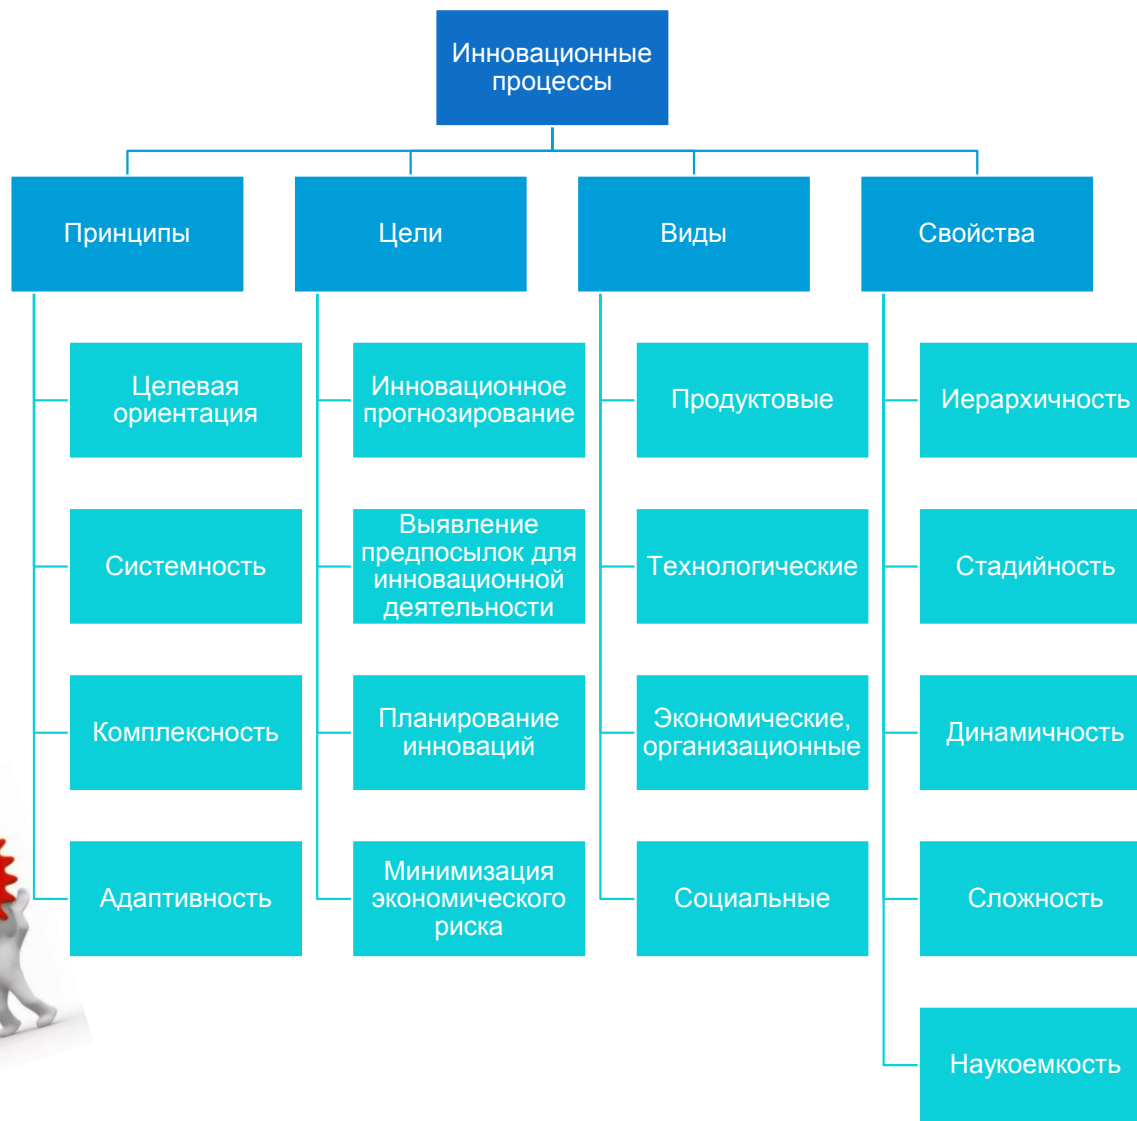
Инновационные процессы

Принципы

Целевая ориентация

Системность

Комплексность

Адаптивность

Цели

Инновационное прогнозирование

Выявление предпосылок для инновационной деятельности

Планирование инноваций

Минимизация экономического риска

Виды

Продуктовые

Технологические

Экономические, организационные

Социальные

Свойства

Иерархичность

Стадийность

Динамичность

Сложность

Наукоемкость